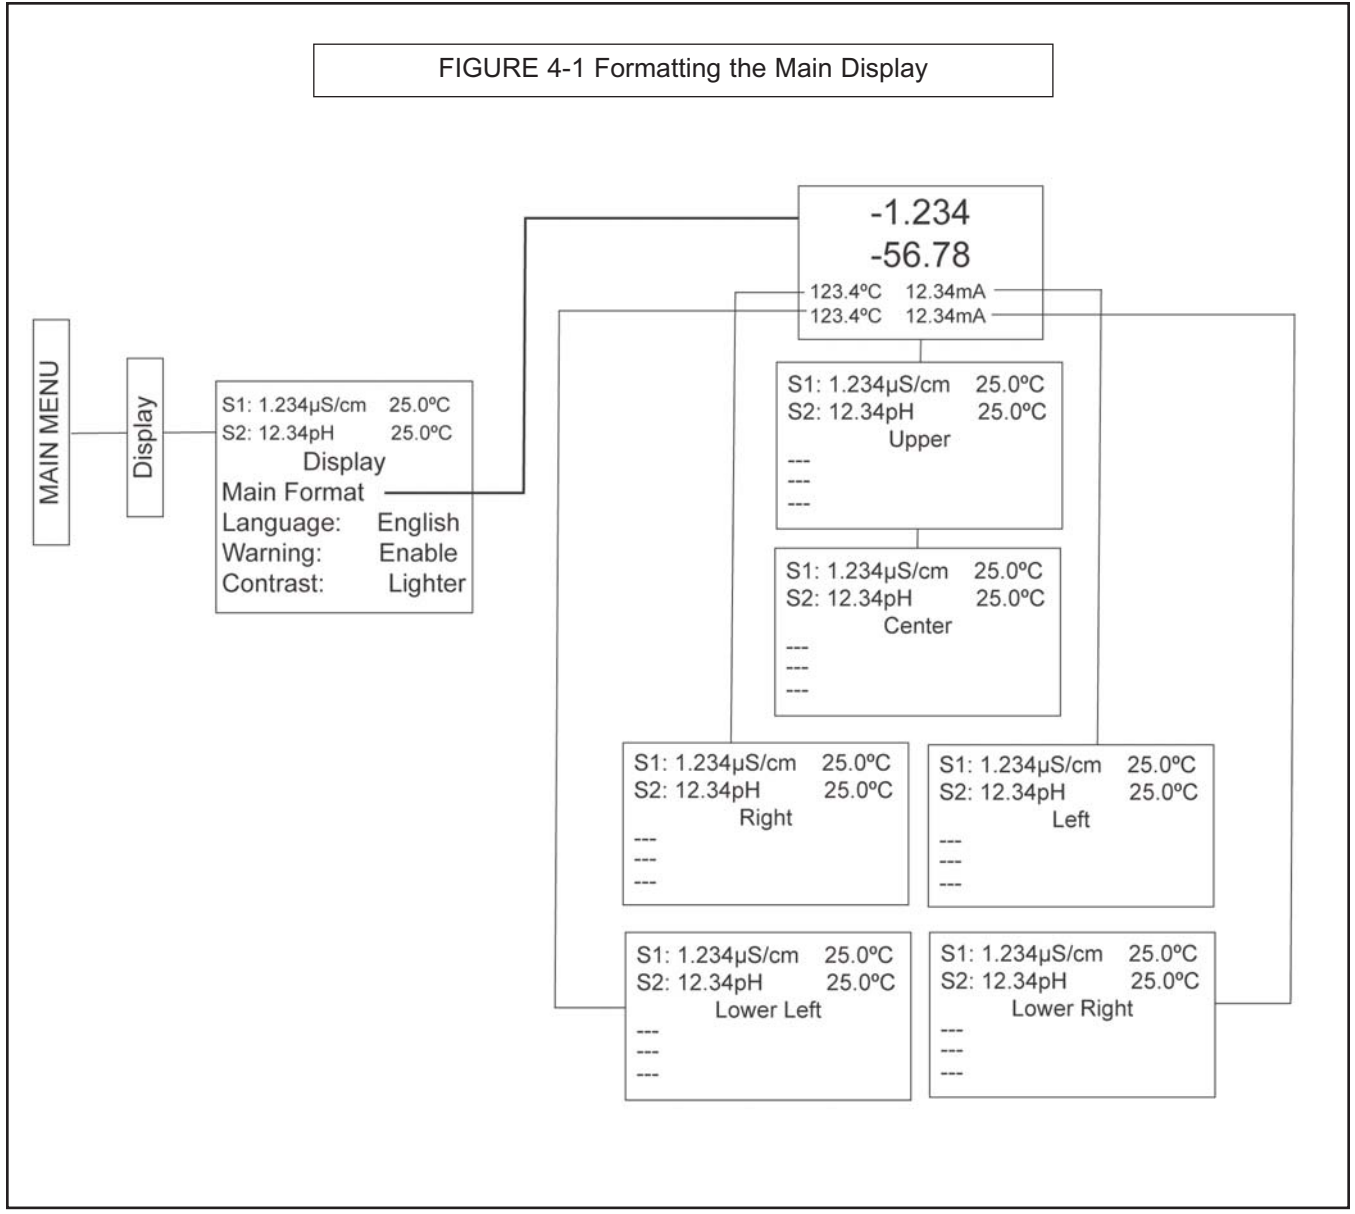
FIGURE 4-1 Formatting the Main Display

MAIN MENU

Display

S1: 1.234µS/cm 25.0ºC
S2: 12.34pH 25.0ºC
Display
Main Format
Language: English
Warning: Enable
Contrast: Lighter

-1.234
-56.78
123.4ºC 12.34mA
123.4ºC 12.34mA

S1: 1.234µS/cm 25.0ºC
S2: 12.34pH 25.0ºC
Upper
---
---
---

S1: 1.234µS/cm 25.0ºC
S2: 12.34pH 25.0ºC
Center
---
---
---

S1: 1.234µS/cm 25.0ºC
S2: 12.34pH 25.0ºC
Right
---
---
---

S1: 1.234µS/cm 25.0ºC
S2: 12.34pH 25.0ºC
Left
---
---
---

S1: 1.234µS/cm 25.0ºC
S2: 12.34pH 25.0ºC
Lower Left
---
---
---

S1: 1.234µS/cm 25.0ºC
S2: 12.34pH 25.0ºC
Lower Right
---
---
---